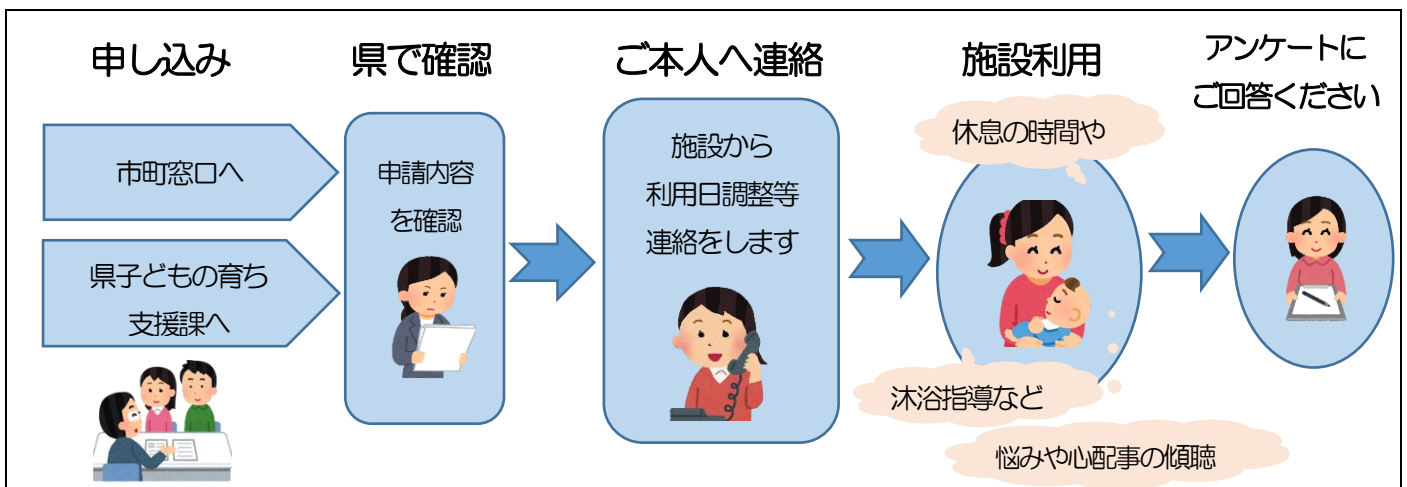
申し込み

市町窓口へ

県子どもの育ち支援課へ

県で確認

申請内容を確認

ご本人へ連絡

施設から利用日調整等連絡をします

施設利用

休息の時間や

沐浴指導など

悩みや心配事の傾聴

アンケートにご回答ください